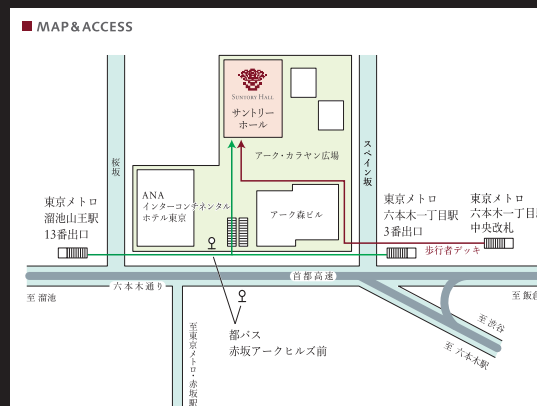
MAP&ACCESS

SUNTORY HALL
サントリーホール

アーク・カラヤン広場

スペイン坂

桜坂

ANA
インターコンチネンタル
ホテル東京

アーク森ビル

東京メトロ
溜池山王駅
13番出口

東京メトロ
六本木一丁目駅
3番出口

東京メトロ
六本木一丁目
中央改札

歩行者デッキ

首都高速

六本木通り

至 溜池

至 飯

至 渋谷

至 六本木駅

都バス
赤坂アークヒルズ前

至東京メトロ・赤坂駅